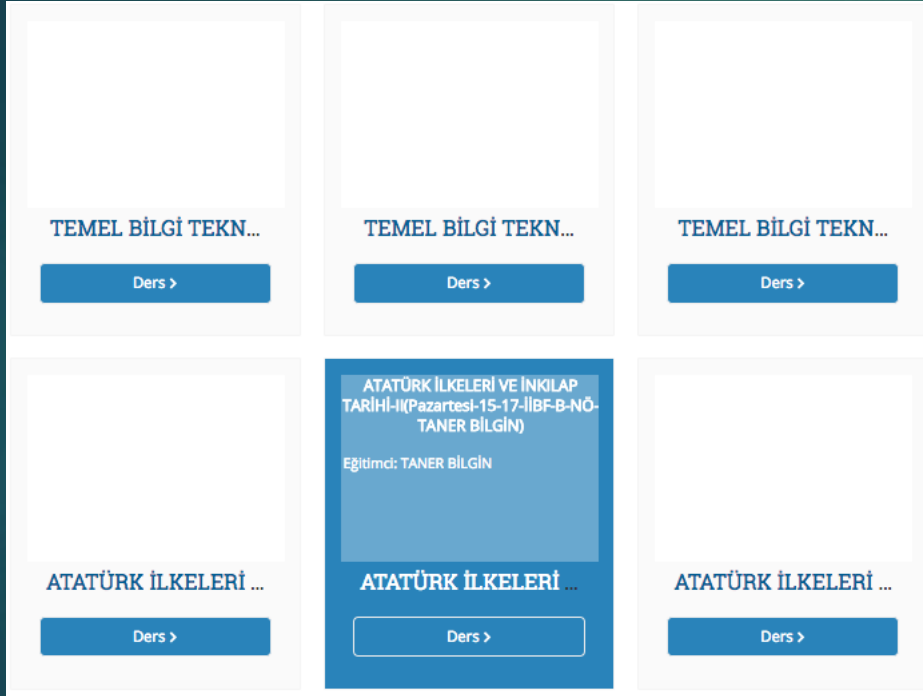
TEMEL BİLGİ TEKN...

Ders >

TEMEL BİLGİ TEKN...

Ders >

TEMEL BİLGİ TEKN...

Ders >

ATATÜRK İLKELERİ ...

Ders >

ATATÜRK İLKELERİ VE İNKILAP TARİHİ-II(Pazartesi-15-17-İİBF-B-NÖ-TANER BİLGİN)

Eğitimci: TANER BİLGİN

ATATÜRK İLKELERİ ...

Ders >

ATATÜRK İLKELERİ ...

Ders >